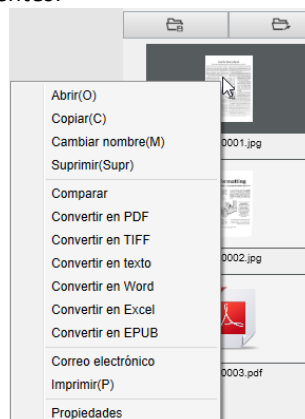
Abrir(O)
Copiar(C)
Cambiar nombre(M)
Suprimir(Supr)
Comparar
Convertir en PDF
Convertir en TIFF
Convertir en texto
Convertir en Word
Convertir en Excel
Convertir en EPUB
Correo electrónico
Imprimir(P)
Propiedades

0001.jpg
0002.jpg
0003.pdf